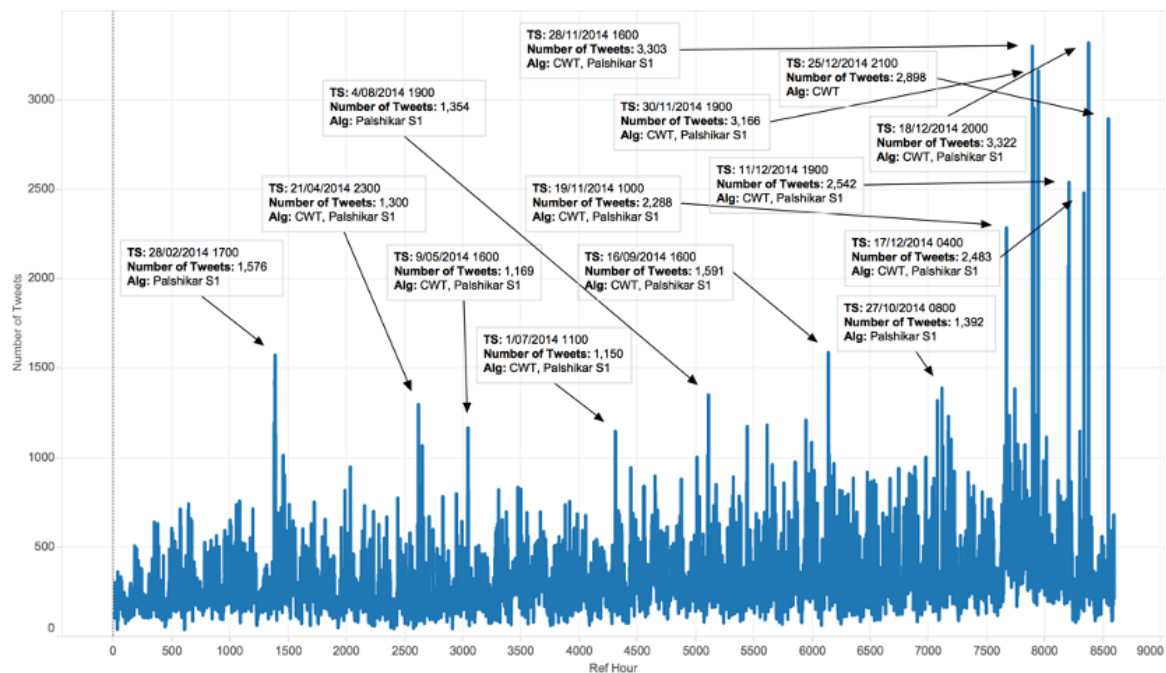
TS: 28/11/2014 1600
Number of Tweets: 3,303
Alg: CWT, Palshikar S1

TS: 25/12/2014 2100
Number of Tweets: 2,898
Alg: CWT

TS: 4/08/2014 1900
Number of Tweets: 1,354
Alg: Palshikar S1

TS: 30/11/2014 1900
Number of Tweets: 3,166
Alg: CWT, Palshikar S1

TS: 18/12/2014 2000
Number of Tweets: 3,322
Alg: CWT, Palshikar S1

TS: 11/12/2014 1900
Number of Tweets: 2,542
Alg: CWT, Palshikar S1

TS: 21/04/2014 2300
Number of Tweets: 1,300
Alg: CWT, Palshikar S1

TS: 19/11/2014 1000
Number of Tweets: 2,288
Alg: CWT, Palshikar S1

TS: 17/12/2014 0400
Number of Tweets: 2,483
Alg: CWT, Palshikar S1

TS: 28/02/2014 1700
Number of Tweets: 1,576
Alg: Palshikar S1

TS: 9/05/2014 1600
Number of Tweets: 1,169
Alg: CWT, Palshikar S1

TS: 16/09/2014 1600
Number of Tweets: 1,591
Alg: CWT, Palshikar S1

TS: 27/10/2014 0800
Number of Tweets: 1,392
Alg: Palshikar S1

TS: 1/07/2014 1100
Number of Tweets: 1,150
Alg: CWT, Palshikar S1

Number of Tweets

3000
2500
2000
1500
1000
500
0

0 500 1000 1500 2000 2500 3000 3500 4000 4500 5000 5500 6000 6500 7000 7500 8000 8500 9000

Ref Hour